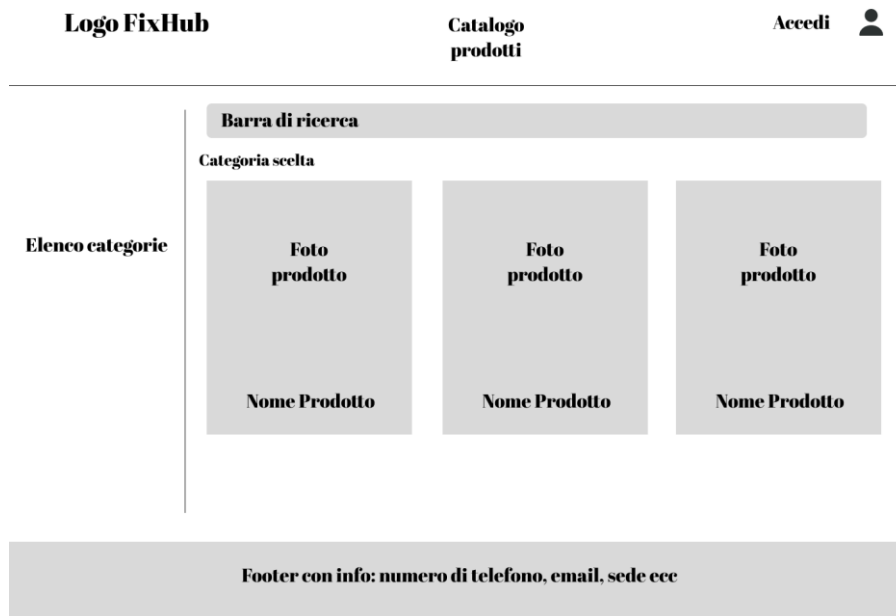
Logo FixHub

Catalogo prodotti

Accedi

Barra di ricerca

Categoria scelta

Elenco categorie

Foto prodotto

Nome Prodotto

Foto prodotto

Nome Prodotto

Foto prodotto

Nome Prodotto

Footer con info: numero di telefono, email, sede ecc